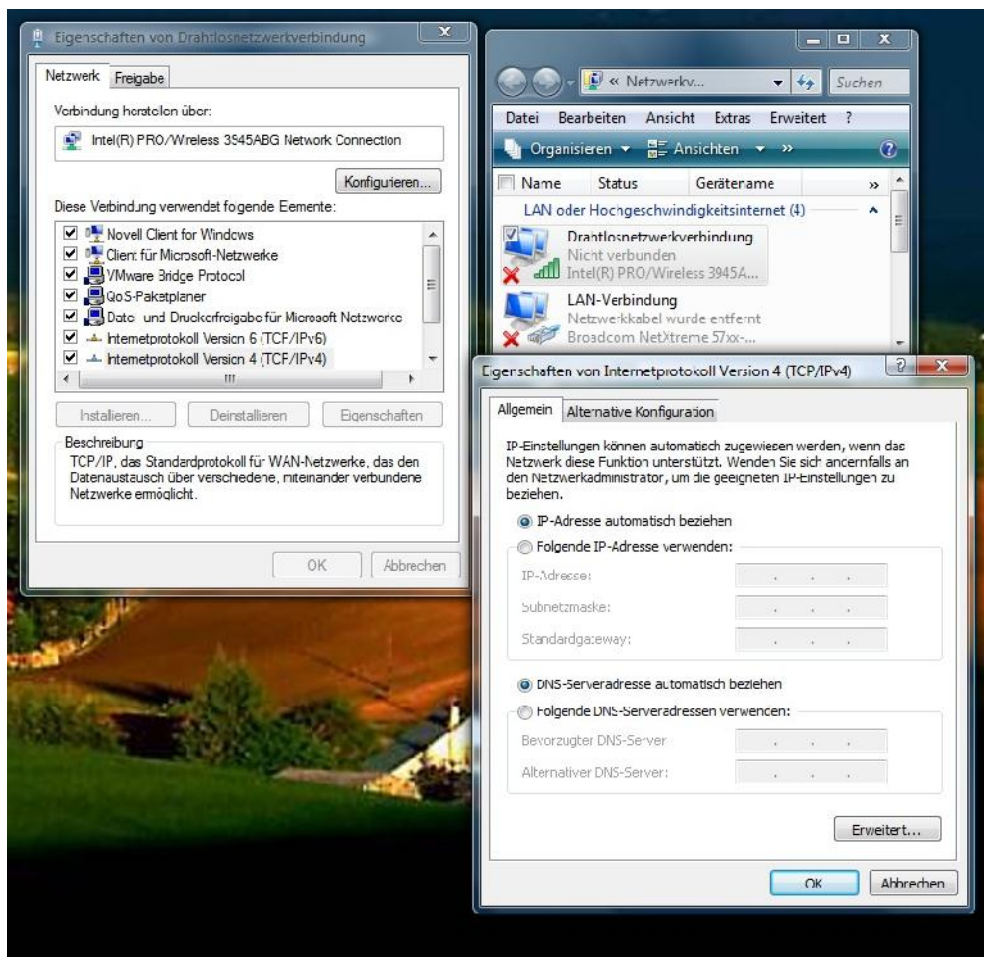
Eigenschaften von Drahtlosnetzwerkverbindung

Netzwerk
Freigabe

Verbindung herstellen über:

Intel(R) PRO/Wireless 3945ABG Network Connection

Konfigurieren...

Diese Verbindung verwendet folgende Elemente:

Novell Client for Windows
Client für Microsoft-Netzwerke
VMware Bridge Protocol
QoS-Paketplaner
Datei- und Druckerfreigabe für Microsoft Netzwerke
Internetprotokoll Version 6 (TCP/IPv6)
Internetprotokoll Version 4 (TCP/IPv4)

Installieren...
Deinstallieren
Eigenschaften

Beschreibung
TCP/IP, das Standardprotokoll für WAN-Netzwerke, das den Datenaustausch über verschiedene, miteinander verbundene Netzwerke ermöglicht.

OK
Abbrechen

« Netzwerkv...
Suchen

Datei
Bearbeiten
Ansicht
Extras
Erweitert
?

Organisieren
Ansichten
»

Name
Status
Gerätename
»

LAN oder Hochgeschwindigkeitsinternet (4)

Drahtlosnetzwerkverbindung
Nicht verbunden
Intel(R) PRO/Wireless 3945A...

LAN-Verbindung
Netzwerkkabel wurde entfernt
Broadcom NetXtreme 57xx-...

Eigenschaften von Internetprotokoll Version 4 (TCP/IPv4)

Allgemein
Alternative Konfiguration

IP-Einstellungen können automatisch zugewiesen werden, wenn das Netzwerk diese Funktion unterstützt. Wenden Sie sich andernfalls an den Netzwerkadministrator, um die geeigneten IP-Einstellungen zu beziehen.

IP-Adresse automatisch beziehen
Folgende IP-Adresse verwenden:
IP-Adresse:
Subnetzmaske:
Standardgateway:

DNS-Serveradresse automatisch beziehen
Folgende DNS-Serveradressen verwenden:
Bevorzugter DNS-Server:
Alternativer DNS-Server:

Erweitert...

OK
Abbrechen